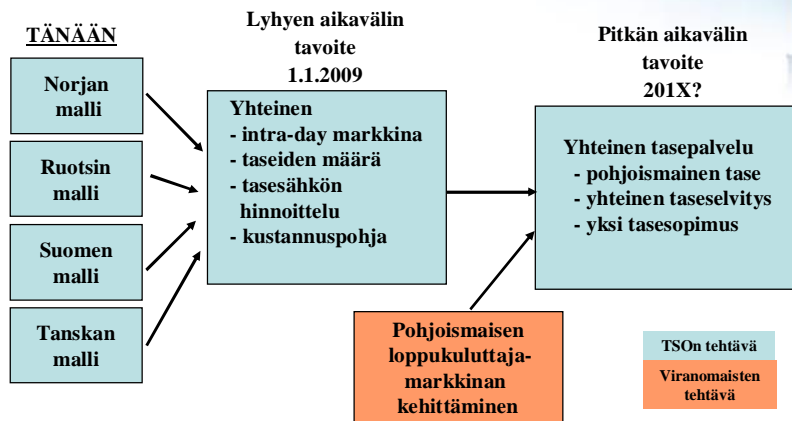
TÄNÄÄN

Norjan malli

Ruotsin malli

Suomen malli

Tanskan malli

Lyhyen aikavälin tavoite 1.1.2009

Yhteinen
- intra-day markkina
- taseiden määrä
- tasesähkön hinnoittelu
- kustannuspohja

Pitkän aikavälin tavoite 201X?

Yhteinen tasepalvelu
- pohjoismainen tase
- yhteinen taseselvitys
- yksi tasesopimus

Pohjoismaisen loppukuluttaja-markkinan kehittäminen

TSOn tehtävä

Viranomaisten tehtävä